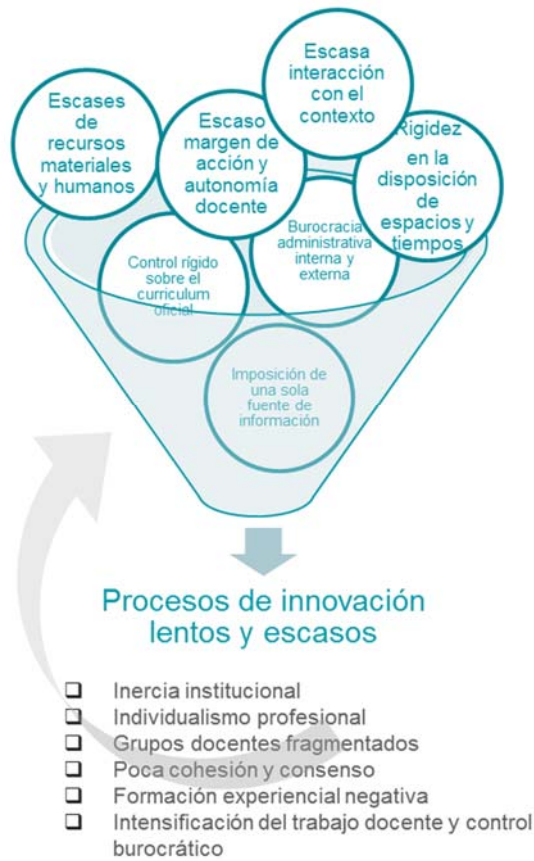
Escases de recursos materiales y humanos

Escaso margen de acción y autonomía docente

Escasa interacción con el contexto

Rigidez en la disposición de espacios y tiempos

Control rígido sobre el curriculum oficial

Burocracia administrativa interna y externa

Imposición de una sola fuente de información

Procesos de innovación lentos y escasos

❑ Inercia institucional
❑ Individualismo profesional
❑ Grupos docentes fragmentados
❑ Poca cohesión y consenso
❑ Formación experiencial negativa
❑ Intensificación del trabajo docente y control burocrático